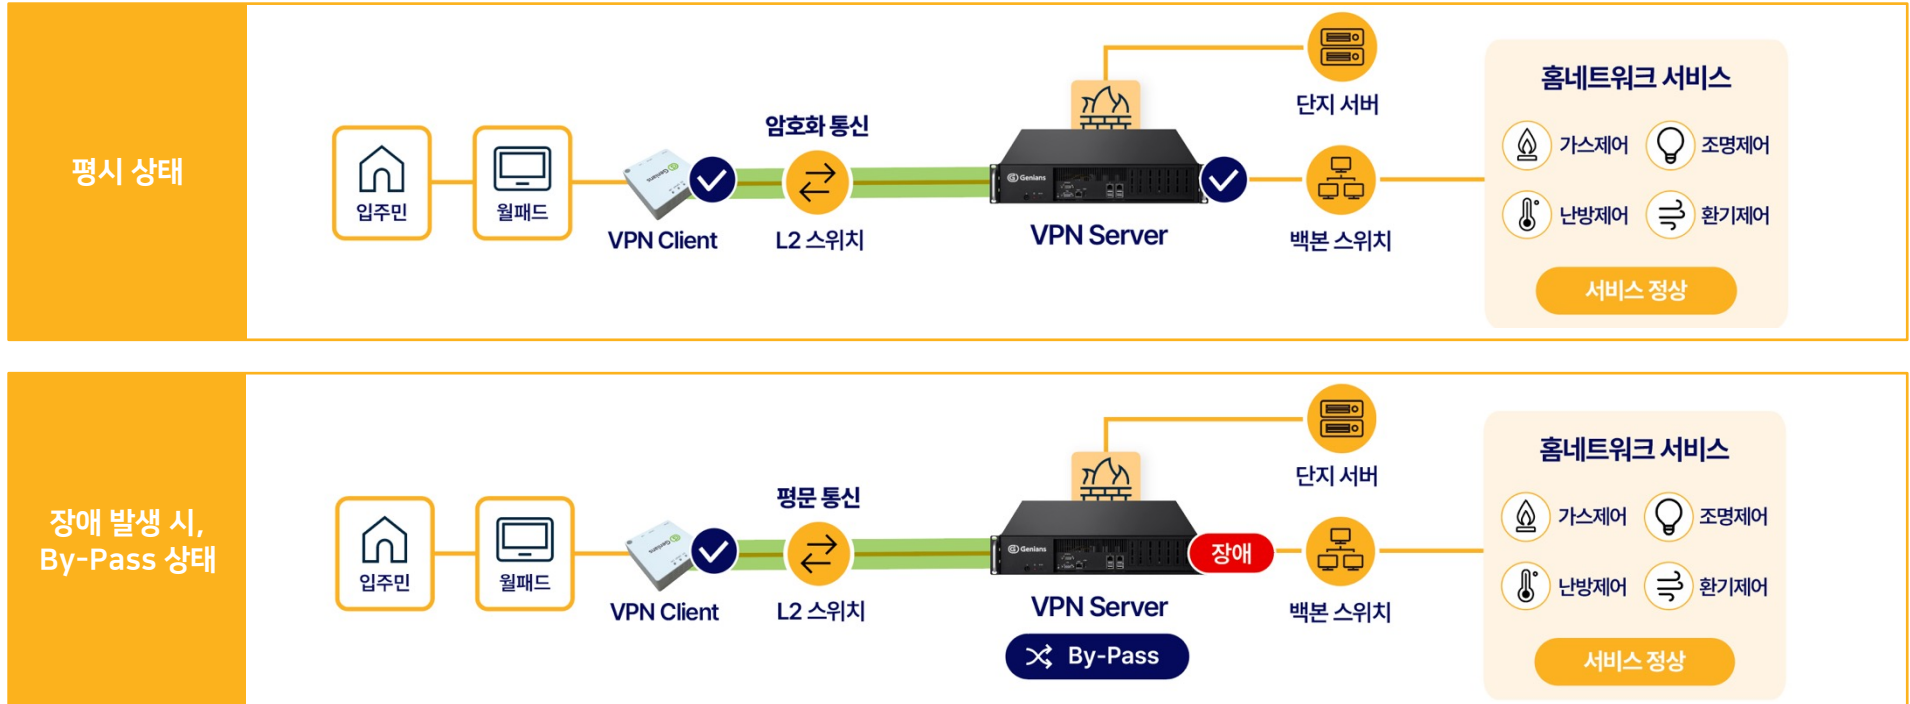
평시 상태

입주민

월패드

VPN Client

암호화 통신

L2 스위치

Genians

VPN Server

단지 서버

백본 스위치

홈네트워크 서비스

가스제어

조명제어

난방제어

환기제어

서비스 정상

장애 발생 시, By-Pass 상태

입주민

월패드

VPN Client

평문 통신

L2 스위치

Genians

VPN Server

장애

By-Pass

단지 서버

백본 스위치

홈네트워크 서비스

가스제어

조명제어

난방제어

환기제어

서비스 정상